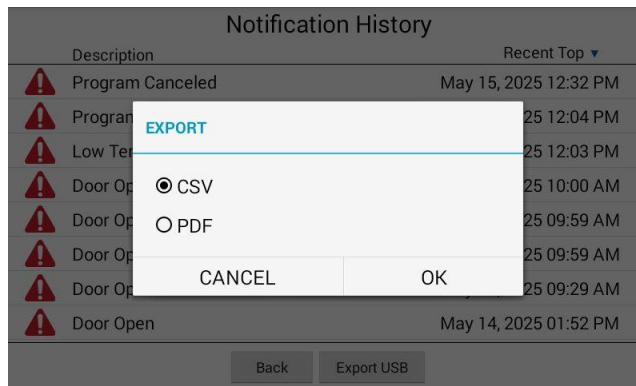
Notification History

Description

Recent Top ▾

Program Canceled

May 15, 2025 12:32 PM

Progran

25 12:04 PM

Low Ter

25 12:03 PM

Door Op

25 10:00 AM

Door Op

25 09:59 AM

Door Op

25 09:59 AM

Door Op

25 09:29 AM

Door Open

May 14, 2025 01:52 PM

EXPORT

CSV

PDF

CANCEL

OK

Back

Export USB